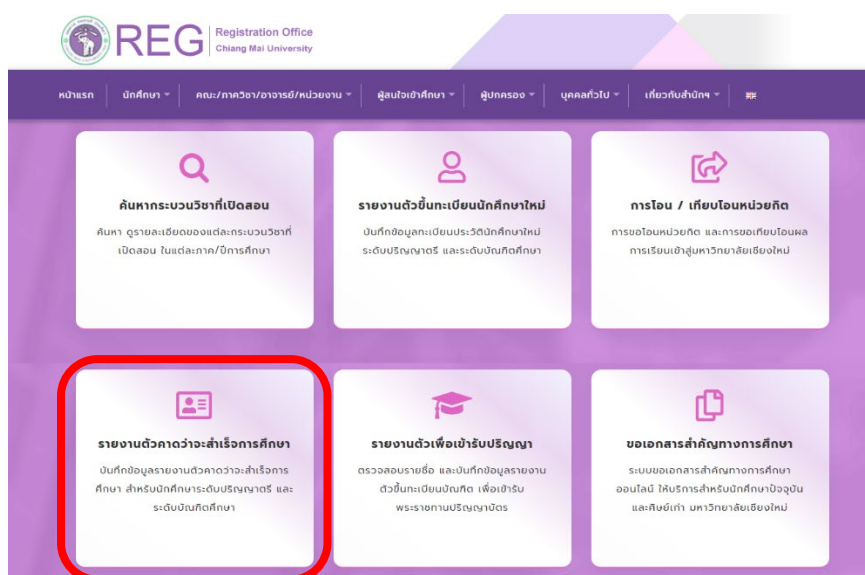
REG Registration Office
Chiang Mai University

หน้าแรก | นักศึกษา | คณะ/ภาควิชา/อาจารย์/หน่วยงาน | ผู้สนใจเข้าศึกษา | ผู้ปกครอง | บุคคลทั่วไป | เกี่ยวกับสำนักฯ

ค้นหากระบวนวิชาที่เปิดสอน
ค้นหา ดูรายละเอียดของแต่ละกระบวนวิชาที่เปิดสอน ในแต่ละภาค/ปีการศึกษา

รายงานตัวขึ้นทะเบียนนักศึกษาใหม่
บันทึกข้อมูลทะเบียนประวัตินักศึกษาใหม่ ระดับปริญญาตรี และระดับบัณฑิตศึกษา

การโอน / เทียบโอนหน่วยกิต
การขอโอนหน่วยกิต และการขอเทียบโอนผลการเรียนเข้าสู่มหาวิทยาลัยเชียงใหม่

รายงานตัวคาดว่าจะสำเร็จการศึกษา
บันทึกข้อมูลรายงานตัวคาดว่าจะสำเร็จการศึกษา สำหรับนักศึกษาระดับปริญญาตรี และระดับบัณฑิตศึกษา

รายงานตัวเพื่อเข้ารับปริญญา
ตรวจสอบรายชื่อ และบันทึกข้อมูลรายงานตัวขึ้นทะเบียนบัณฑิต เพื่อเข้ารับพระราชทานปริญญาบัตร

ขอเอกสารสำคัญทางการศึกษา
ระบบขอเอกสารสำคัญทางการศึกษาออนไลน์ ให้บริการสำหรับนักศึกษาปัจจุบันและศิษย์เก่า มหาวิทยาลัยเชียงใหม่